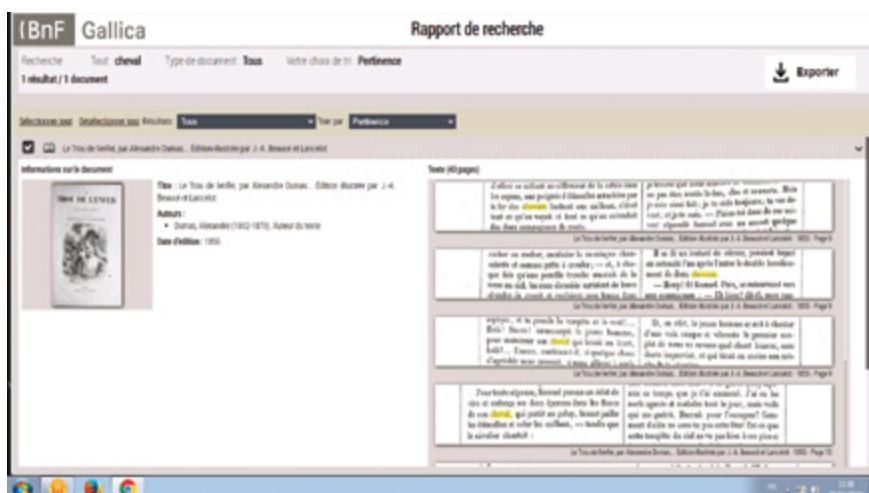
(BnF Gallica

Rapport de recherche

Recherche Tout : cheval Type de document : Tous Votre choix de tri : Pertinence
1 résultat / 1 document

Exporter

Sélectionner tout Désélectionner tout Résultats : Tous Trier par : Pertinence

Le Trou de l'enfer, par Alexandre Dumas... Édition illustrée par J.-A. Beaucé et Lancelot

Informations sur le document

TROU DE L'ENFER

Titre : Le Trou de l'enfer, par Alexandre Dumas... Édition illustrée par J.-A. Beaucé et Lancelot
Auteurs :
• Dumas, Alexandre (1802-1870). Auteur du texte
Date d'édition : 1855

Texte (40 pages)

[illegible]

Le Trou de l'enfer, par Alexandre Dumas... Édition illustrée par J.-A. Beaucé et Lancelot · 1855 · Page 5

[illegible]

Le Trou de l'enfer, par Alexandre Dumas... Édition illustrée par J.-A. Beaucé et Lancelot · 1855 · Page 6

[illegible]

Le Trou de l'enfer, par Alexandre Dumas... Édition illustrée par J.-A. Beaucé et Lancelot · 1855 · Page 9

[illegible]

Le Trou de l'enfer, par Alexandre Dumas... Édition illustrée par J.-A. Beaucé et Lancelot · 1855 · Page 10